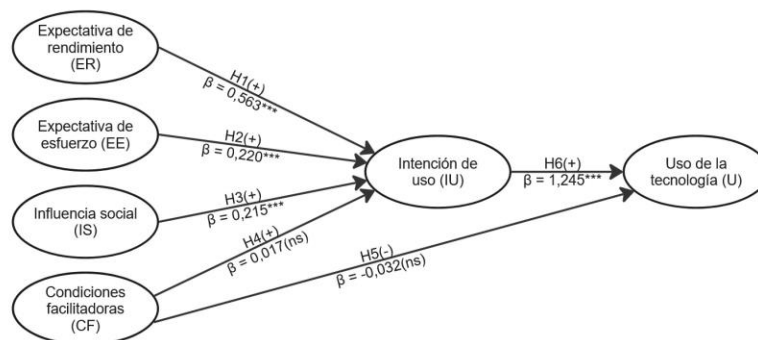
Expectativa de rendimiento (ER)

H1(+)
β = 0,563***

Expectativa de esfuerzo (EE)

H2(+)
β = 0,220***

Influencia social (IS)

H3(+)
β = 0,215***

Condiciones facilitadoras (CF)

H4(+)
β = 0,017(ns)

H5(-)
β = -0,032(ns)

Intención de uso (IU)

H6(+)
β = 1,245***

Uso de la tecnología (U)